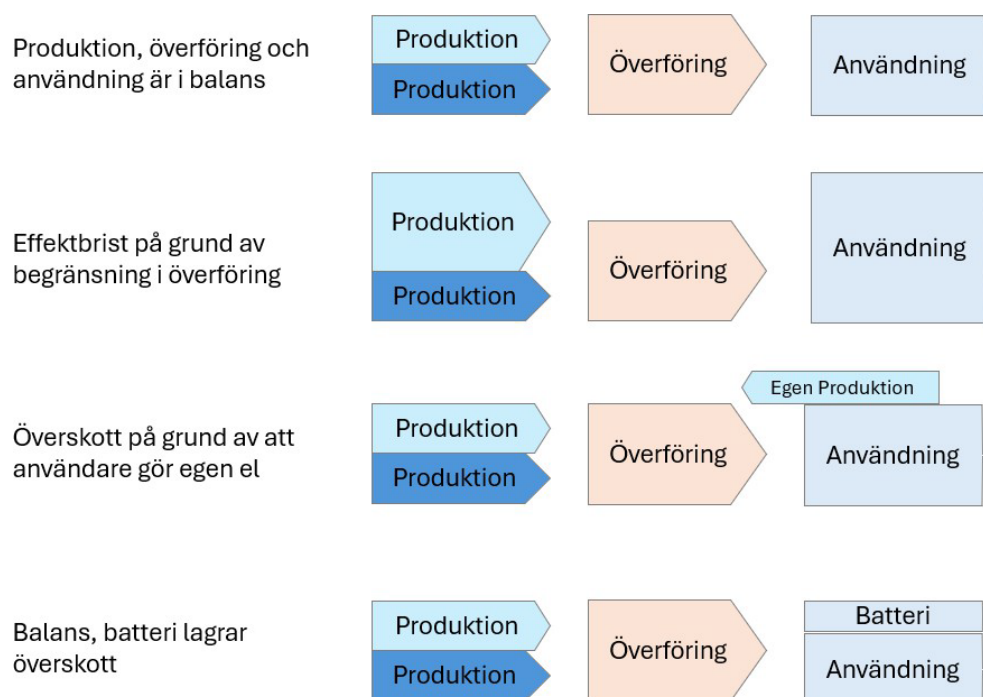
Produktion, överföring och användning är i balans

Produktion
Produktion
Överföring
Användning

Effektbrist på grund av begränsning i överföring

Produktion
Produktion
Överföring
Användning

Överskott på grund av att användare gör egen el

Egen Produktion
Produktion
Produktion
Överföring
Användning

Balans, batteri lagrar överskott

Produktion
Produktion
Överföring
Batteri
Användning